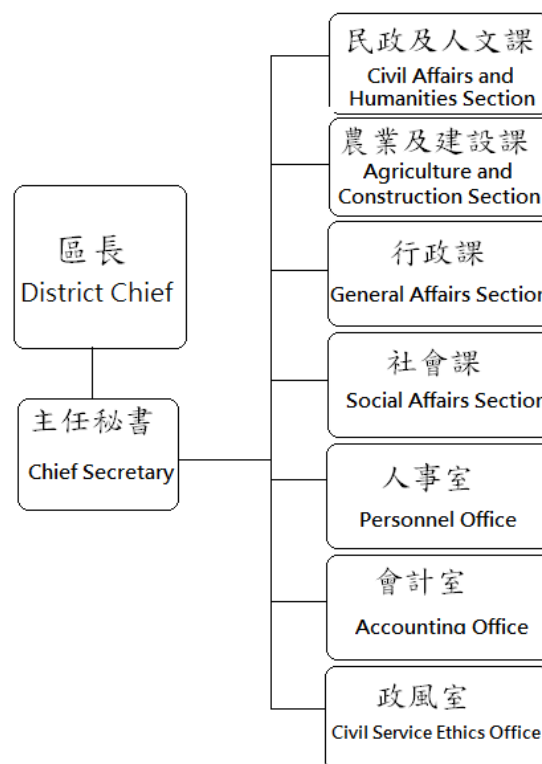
區長
District Chief

主任秘書
Chief Secretary

民政及人文課
Civil Affairs and Humanities Section

農業及建設課
Agriculture and Construction Section

行政課
General Affairs Section

社會課
Social Affairs Section

人事室
Personnel Office

會計室
Accounting Office

政風室
Civil Service Ethics Office